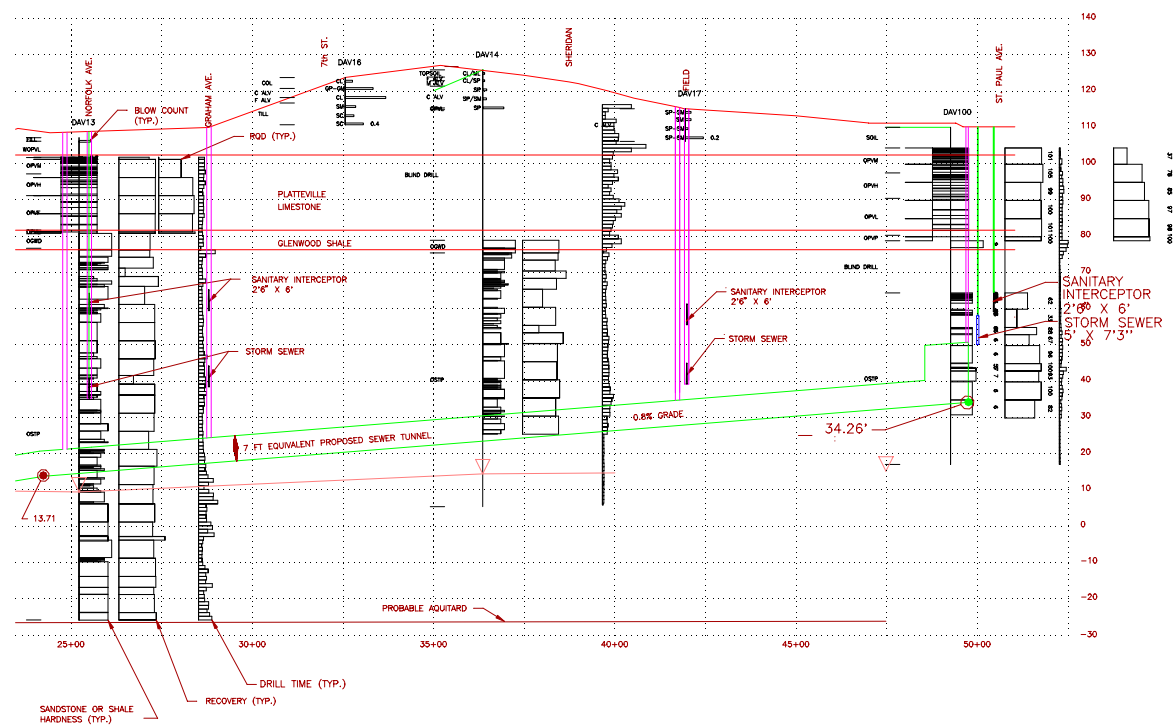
NORFOLK AVE.
GRAHAM AVE.
7th ST.
SHERIDAN
FIELD
ST. PAUL AVE.

DAV13
DAV16
DAV14
DAV17
DAV100

BLOW COUNT (TYP.)
RQD (TYP.)

COL
C ALV
F ALV
TILL
CL
GP-GM
CL
SM
SC
SC
0.4

TOPSOIL
CL/ALV
CL/SP
SP
C ALV
SP/SM
SP
OPW

SP-SM
SM
SP-SM
SP-SM
0.2
C

SOIL
OPVM
OPVH
OPVL
OPVP
BLIND DRILL
OSTP

FILL
W/OPVL
OPVM
OPVH
OPVL
OGWD
OSTP

BLIND DRILL
OGWD
OSTP

PLATTEVILLE LIMESTONE
GLENWOOD SHALE

SANITARY INTERCEPTOR 2'6" X 6'
STORM SEWER
SANITARY INTERCEPTOR 2'6" X 6'
STORM SEWER
SANITARY INTERCEPTOR 2'6" X 6'
STORM SEWER 5' X 7'3"

7 FT EQUIVALENT PROPOSED SEWER TUNNEL
0.8% GRADE
34.26'
13.71

PROBABLE AQUITARD

SANDSTONE OR SHALE HARDNESS (TYP.)
RECOVERY (TYP.)
DRILL TIME (TYP.)

140
130
120
110
100
90
80
70
60
50
40
30
20
10
0
−10
−20
−30

25+00
30+00
35+00
40+00
45+00
50+00